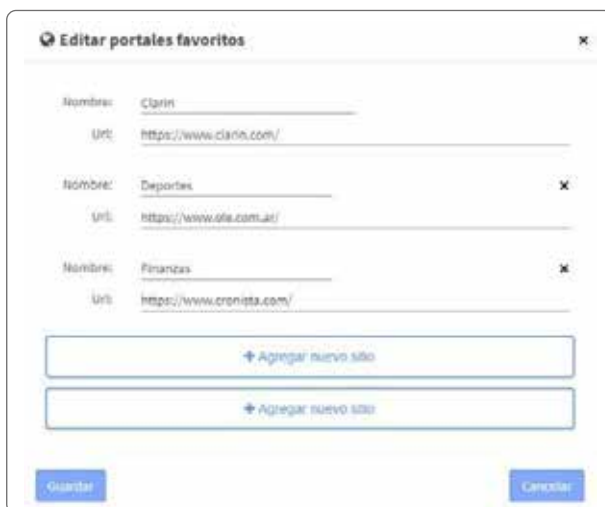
Editar portales favoritos

×

Nombre: Clarin

Url: https://www.clarin.com/

Nombre: Deportes

×

Url: https://www.ole.com.ar/

Nombre: Finanzas

×

Url: https://www.cronista.com/

+ Agregar nuevo sitio

+ Agregar nuevo sitio

Guardar

Cancelar